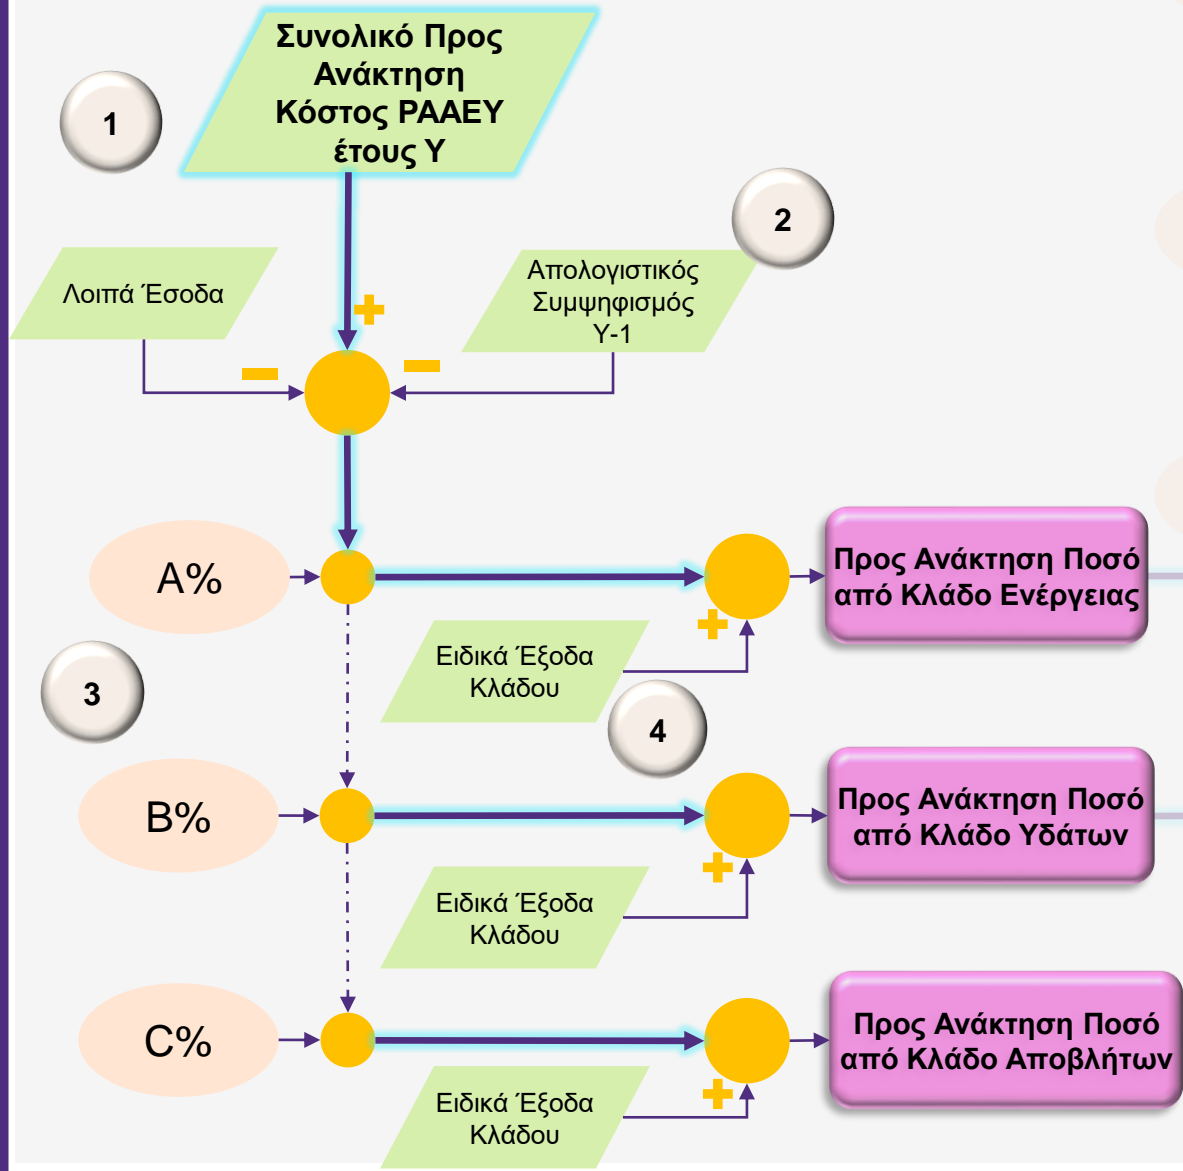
Συνολικό Προς Ανάκτηση Κόστος ΡΑΑΕΥ έτους Υ

1

2

Λοιπά Έσοδα

Απολογιστικός Συμψηφισμός Υ-1

A%

Προς Ανάκτηση Ποσό από Κλάδο Ενέργειας

Ειδικά Έξοδα Κλάδου

3

4

B%

Προς Ανάκτηση Ποσό από Κλάδο Υδάτων

Ειδικά Έξοδα Κλάδου

C%

Προς Ανάκτηση Ποσό από Κλάδο Αποβλήτων

Ειδικά Έξοδα Κλάδου